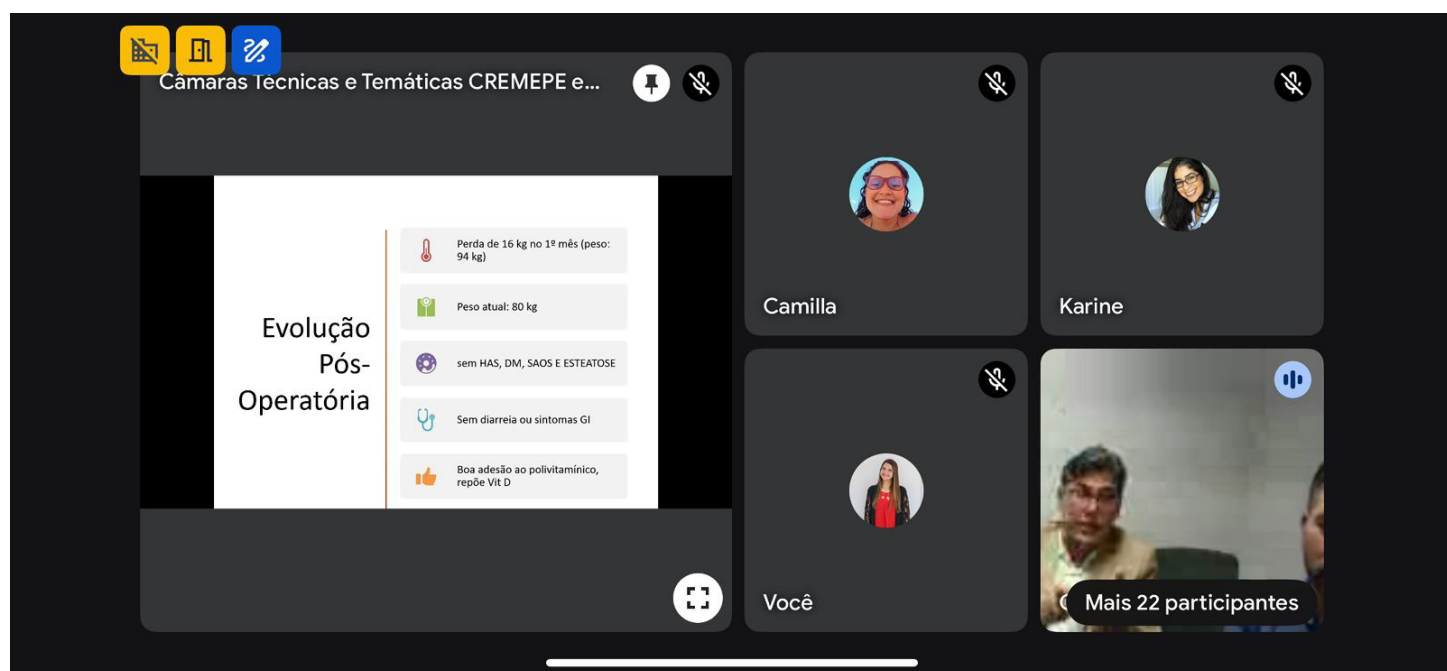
Câmaras Técnicas e Temáticas CREMEPE e...

Evolução Pós-Operatória

Perda de 16 kg no 1º mês (peso: 94 kg)

Peso atual: 80 kg

sem HAS, DM, SAOS E ESTEATOSE

Sem diarreia ou sintomas GI

Boa adesão ao polivitamínico, repõe Vit D

Camilla

Karine

Você

Mais 22 participantes